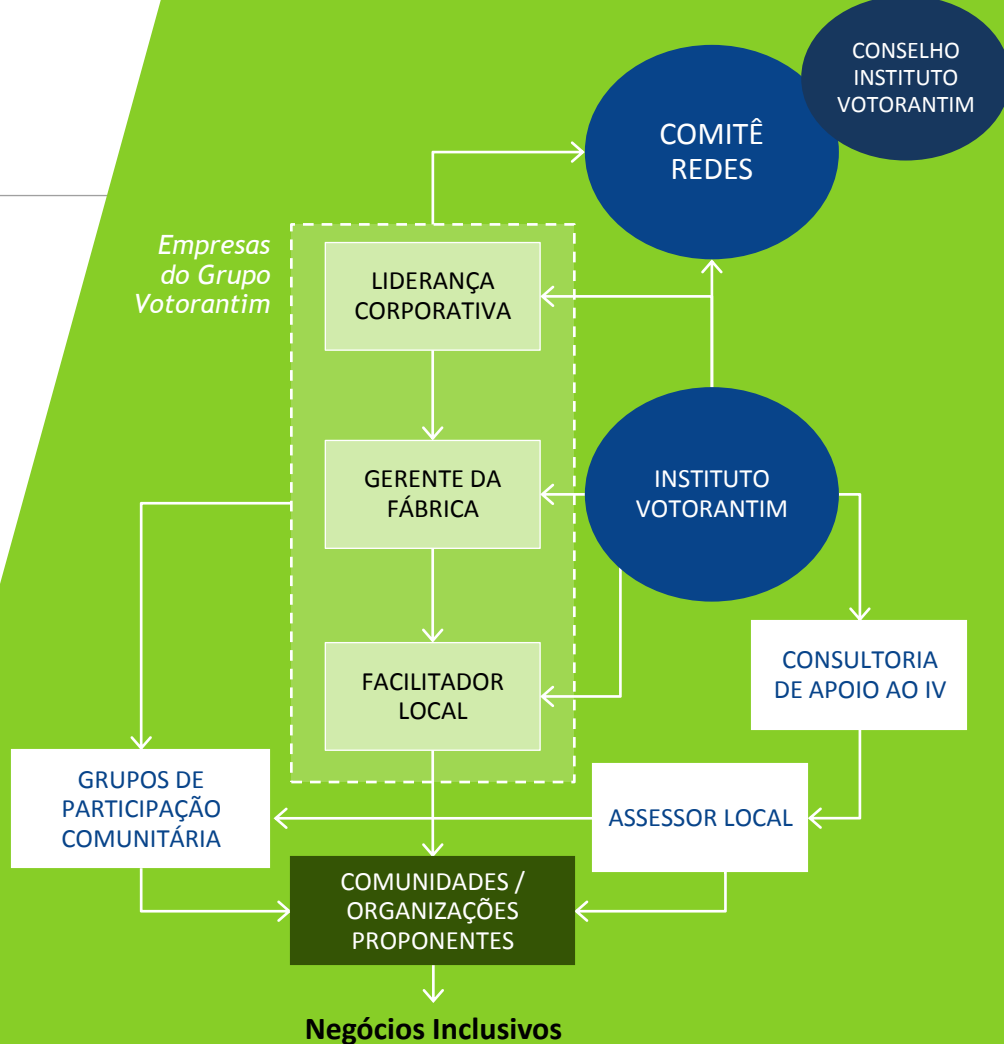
CONSELHO INSTITUTO VOTORANTIM

COMITÊ REDES

Empresas do Grupo Votorantim

LIDERANÇA CORPORATIVA

GERENTE DA FÁBRICA

FACILITADOR LOCAL

INSTITUTO VOTORANTIM

CONSULTORIA DE APOIO AO IV

GRUPOS DE PARTICIPAÇÃO COMUNITÁRIA

ASSESSOR LOCAL

COMUNIDADES / ORGANIZAÇÕES PROPONENTES

Negócios Inclusivos